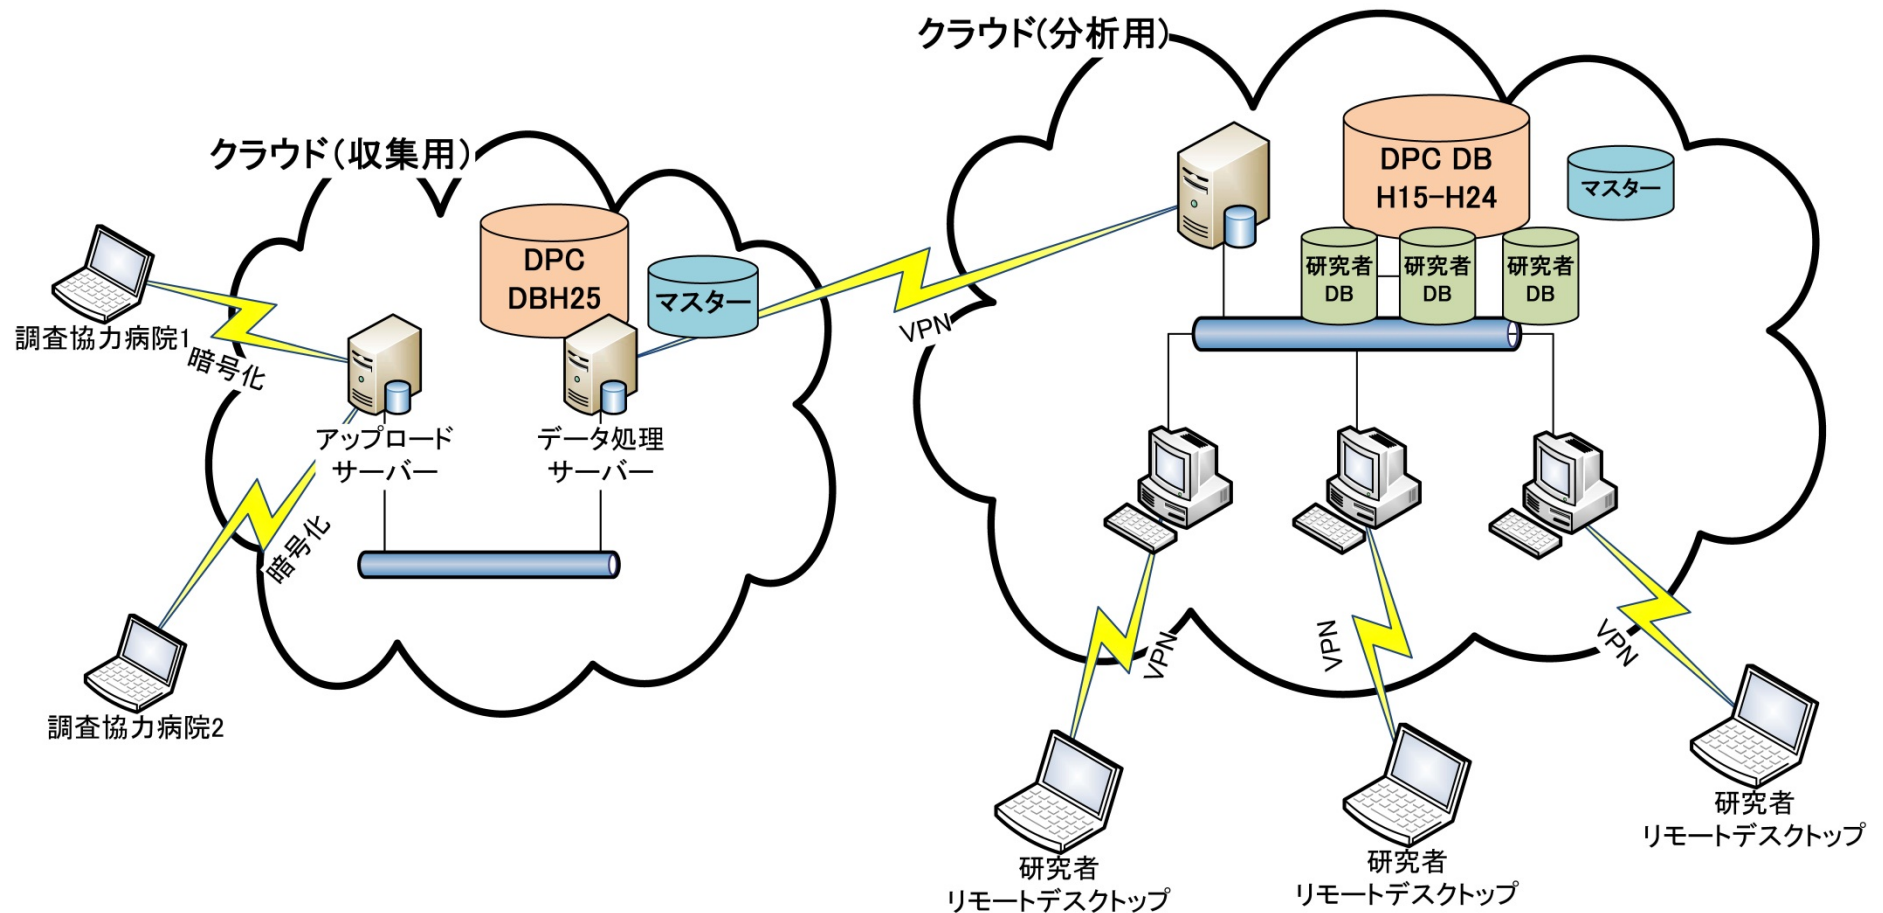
クラウド(分析用)

クラウド(収集用)

DPC DB H15-H24

マスター

研究者 DB

研究者 DB

研究者 DB

DPC DBH25

マスター

調査協力病院1

暗号化

アップロード サーバー

データ処理 サーバー

VPN

暗号化

調査協力病院2

VPN

VPN

VPN

研究者 リモートデスクトップ

研究者 リモートデスクトップ

研究者 リモートデスクトップ